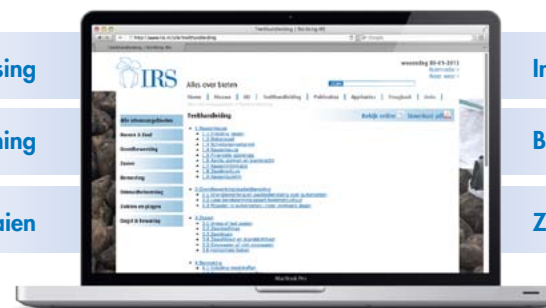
sing

ning

uien

In

B

Z

Teelthandleiding | Bieteling IRS

http://www.irs.nl/site/teelthandleiding

IRS

Alles over bieten

woensdag 30-01-2013

Home | Nieuws | IRS | Teelthandleiding | Publicaties | Applicaties | Vraagbaak | Links |

Alle teelthandleidingen

Bemesting

Onkruidbestrijding

Zaaien

Oogst & bewaring

Teelthandleiding

Bekijk online | Download pdf

MacBook Pro